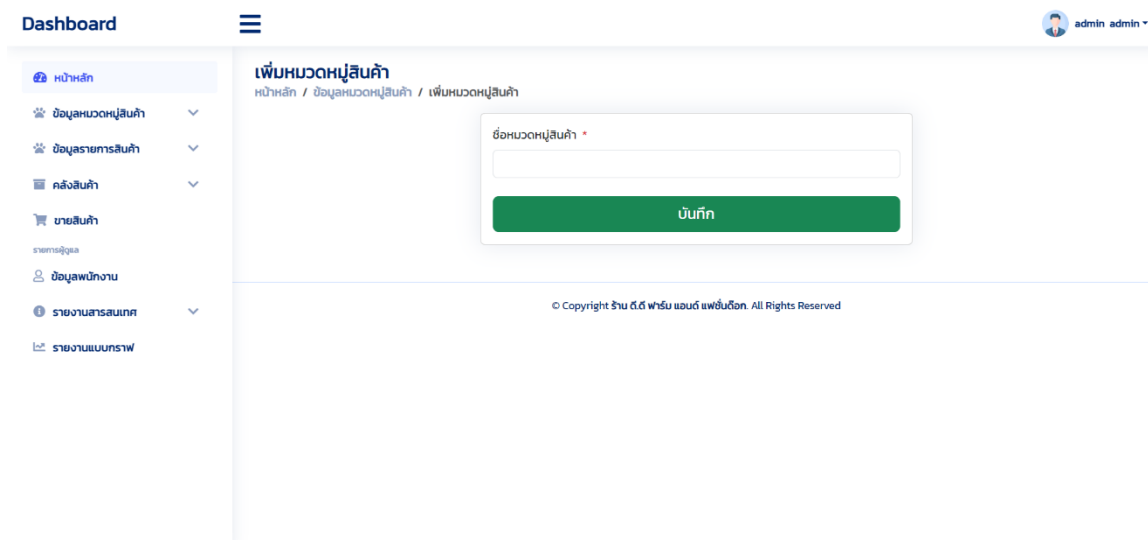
Dashboard

admin admin

หน้าหลัก
ข้อมูลหมวดหมู่สินค้า
ข้อมูลรายการสินค้า
คลังสินค้า
ขายสินค้า
รายการผู้ดูแล
ข้อมูลพนักงาน
รายงานสารสนเทศ
รายงานแบบกราฟ

เพิ่มหมวดหมู่สินค้า
หน้าหลัก / ข้อมูลหมวดหมู่สินค้า / เพิ่มหมวดหมู่สินค้า

ชื่อหมวดหมู่สินค้า *

บันทึก

© Copyright ร้าน ดี.ดี ฟาร์ม แอนด์ แฟชั่นด็อก. All Rights Reserved